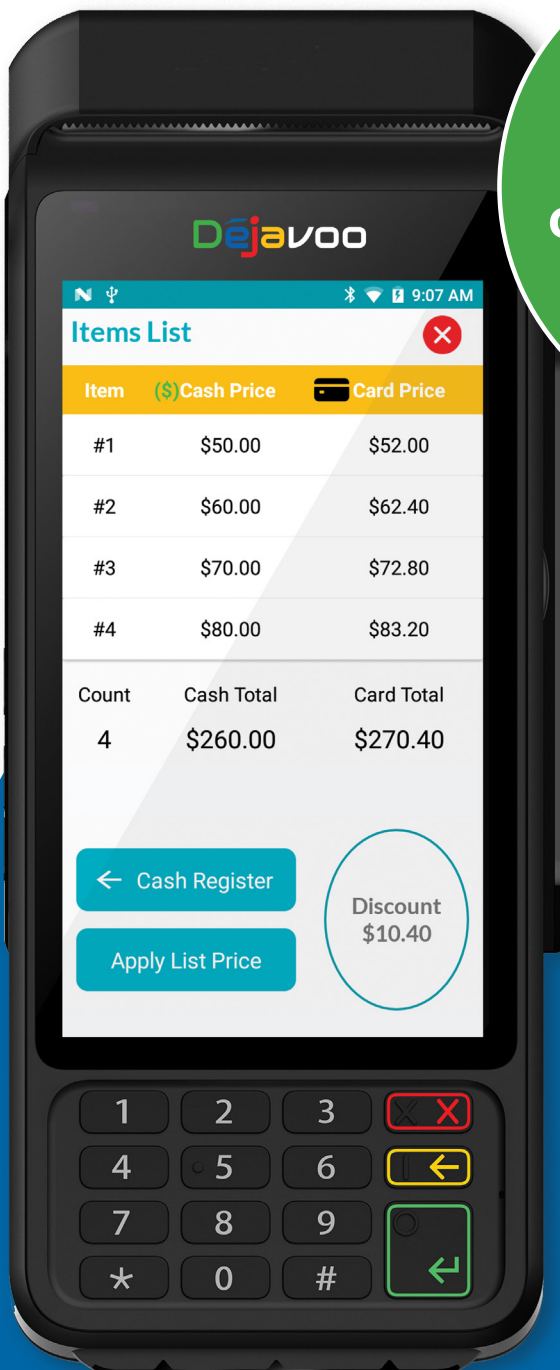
Déjavoo

9:07 AM

Items List

| Item | (\$)Cash Price | Card Price |
|---|---|---|
| #1 | \$50.00 | \$52.00 |
| #2 | \$60.00 | \$62.40 |
| #3 | \$70.00 | \$72.80 |
| #4 | \$80.00 | \$83.20 |

| Count | Cash Total | Card Total |
|---|---|---|
| 4 | \$260.00 | \$270.40 |

Cash Register

Apply List Price

Discount \$10.40

1 2 3
4 5 6
7 8 9
* 0 #

C